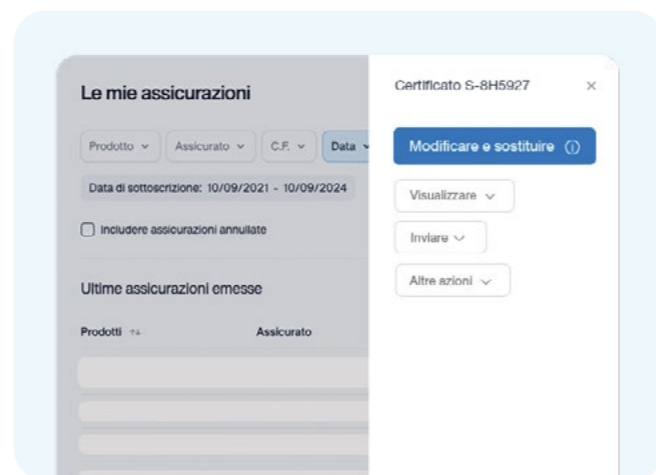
Le mie assicurazioni

Prodotto ∨ Assicurato ∨ C.F. ∨ Data ∨

Data di sottoscrizione: 10/09/2021 - 10/09/2024

Includere assicurazioni annullate

Ultime assicurazioni emesse

Prodotti ↑↓ Assicurato

Certificato S-8H5927 ×

Modificare e sostituire ⓘ

Visualizzare ∨

Inviare ∨

Altre azioni ∨